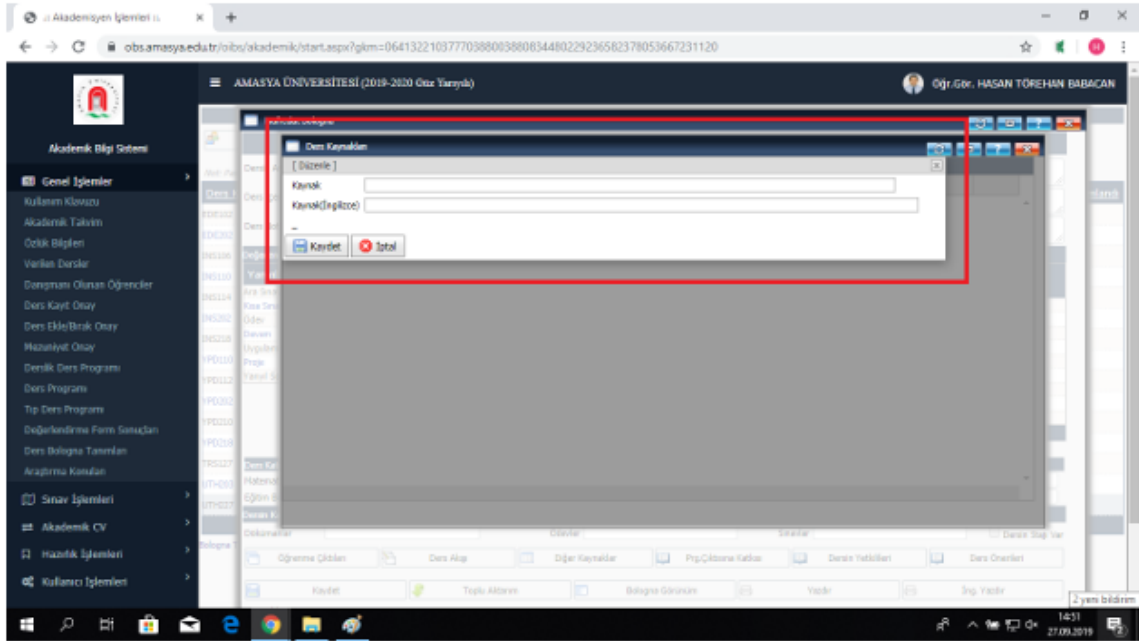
:: Akademisyen İşlemleri ::
obs.amasya.edu.tr/oibs/akademik/start.aspx?gkm=06413221037770388003880834480229236582378053667231120

AMASYA ÜNİVERSİTESİ (2019-2020 Güz Yarıyılı)
Öğr.Gör. HASAN TÖREHAN BABACAN

Akademik Bilgi Sistemi

Genel İşlemler
Kullanım Kılavuzu
Akademik Takvim
Özlük Bilgileri
Verilen Dersler
Danışmanı Olunan Öğrenciler
Ders Kayıt Onay
Ders Ekle/Bırak Onay
Mezuniyet Onay
Derslik Ders Programı
Ders Programı
Tıp Ders Programı
Değerlendirme Form Sonuçları
Ders Bologna Tanımları
Araştırma Konuları
Sınav İşlemleri
Akademik CV
Hazırlık İşlemleri
Kullanıcı İşlemleri

Ders Kaynakları
[ Düzenle ]
Kaynak
Kaynak(İngilizce)
Kaydet
İptal

Öğrenme Çıktıları
Ders Akışı
Diğer Kaynaklar
Prg.Çıktısına Katkısı
Dersin Yetkilileri
Ders Önerileri
Kaydet
Toplu Aktarım
Bologna Görünüm
Yazdır
İng. Yazdır

2 yeni bildirim
14:31
27.09.2019